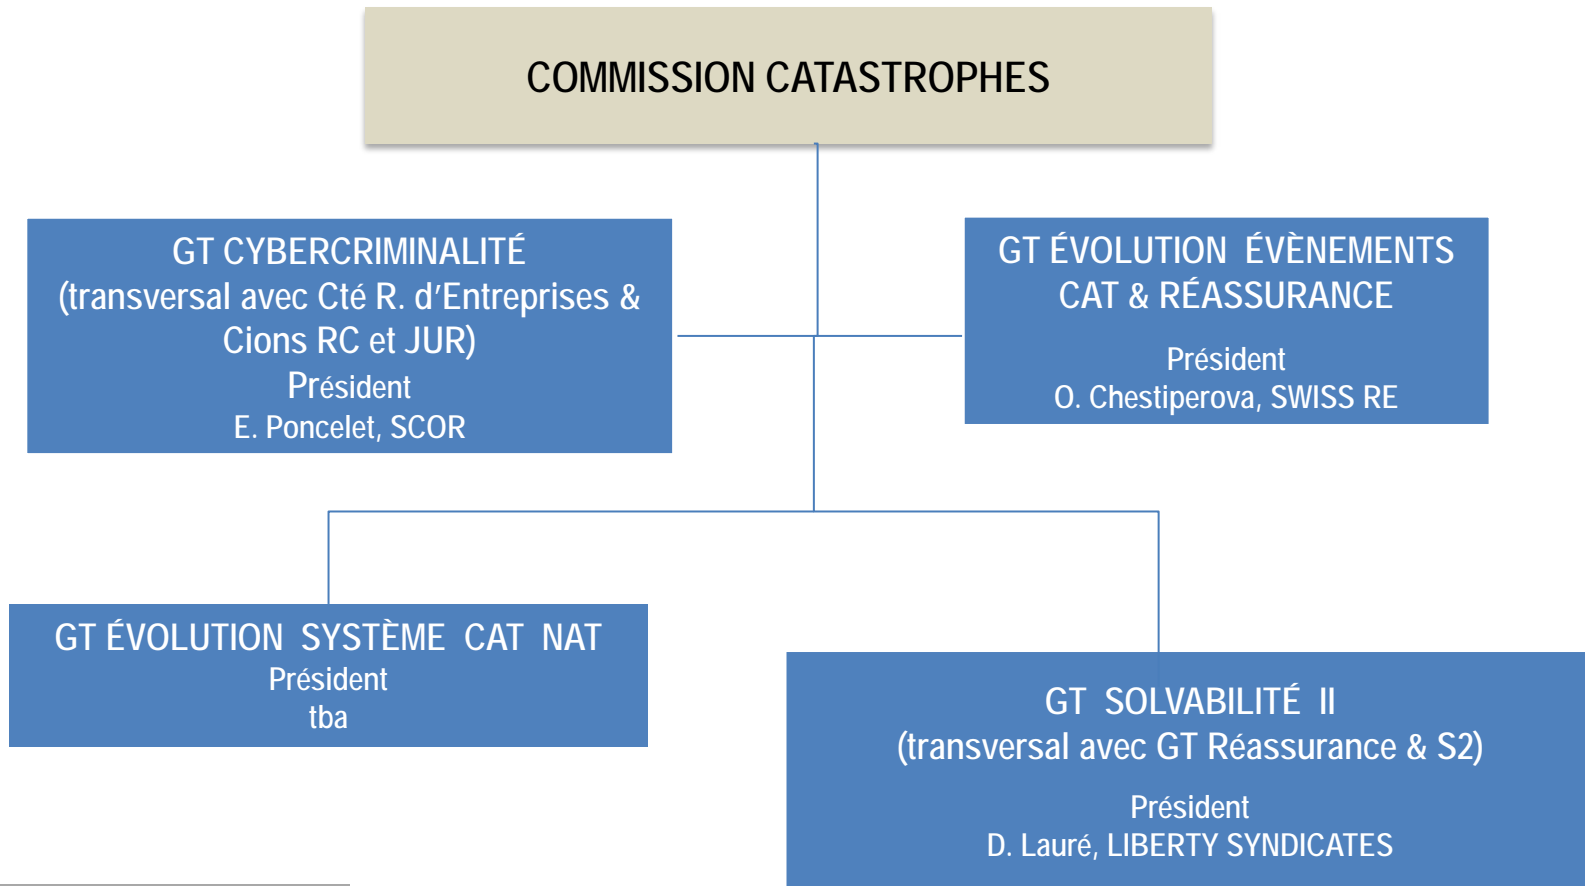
COMMISSION CATASTROPHES

GT CYBERCRIMINALITÉ
(transversal avec Cté R. d'Entreprises & Cions RC et JUR)
Président
E. Poncelet, SCOR

GT ÉVOLUTION ÉVÈNEMENTS CAT & RÉASSURANCE
Président
O. Chestiperova, SWISS RE

GT ÉVOLUTION SYSTÈME CAT NAT
Président
tba

GT SOLVABILITÉ II
(transversal avec GT Réassurance & S2)
Président
D. Lauré, LIBERTY SYNDICATES